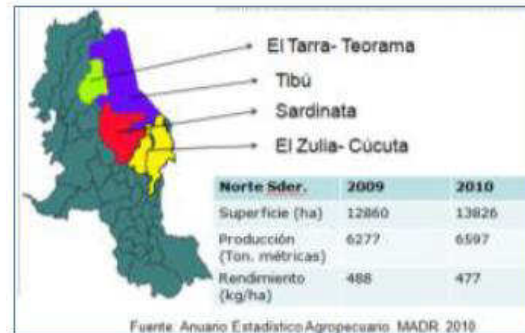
El Tarra- Teorama

Tibú

Sardinata

El Zulia- Cúcuta

| Norte Sder. | 2009 | 2010 |
|---|---|---|
| Superficie (ha) | 12860 | 13826 |
| Producción (Ton. métricas) | 6277 | 6597 |
| Rendimiento (kg/ha) | 488 | 477 |

Fuente: Anuario Estadístico Agropecuario. MADR. 2010